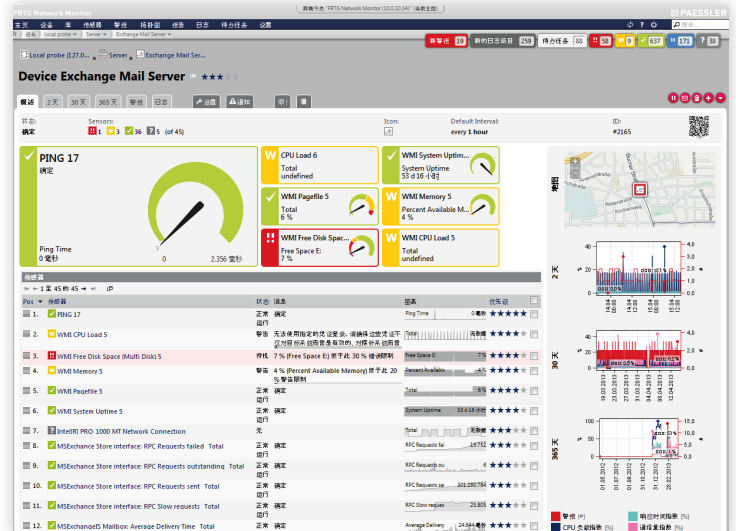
PRTG Network Monitor
群集节点 "PRTG Network Monitor (10.0.10.34)" (当前主机)
主页 设备 库 传感器 警报 预置图 报告 日志 待办任务 设置
PAESSLER
主页 设备 Local probe Server Exchange Mail Server
新警报 19 新的日志条目 259 待办任务 88 58 9 637 171 38
Local probe (127.0... > Server > Exchange Mail Ser...
Device Exchange Mail Server ★★★
概述 2天 30天 365天 警报 日志 设置 通知
状态: 确定
Sensors: 19 3 36 5 (of 45)
Icon:
Default Interval: every 1 hour
ID: #2165
PING 17
确定
Ping Time
0 毫秒
0 2,356 毫秒
CPU Load 6
Total
undefined
WMI System Uptim...
System Uptime
53 d 16 小时
WMI Pagefile 5
Total
6 %
WMI Memory 5
Percent Available M...
4 %
WMI Free Disk Spac...
Free Space E:
7 %
WMI CPU Load 5
Total
undefined
地图
2 天
30 天
365 天
传感器
第 1 至 45 的 45
| Pos | 传感器 | 状态 | 消息 | 图表 | 优先级 |
|---|---|---|---|---|---|
| 1. | PING 17 | 正常运行 | 确定 | Ping Time 0 毫秒 | ★★★★★ |
| 2. | WMI CPU Load 5 | 警告 | 无法使用指定的度量设置值。请确保这些度量设定值对目标系统而言是有效的,对照补充信息查 | Total 无数据 | ★★★★★ |
| 3. | WMI Free Disk Space (Multi Disk) 5 | 停机 | 7 % (Free Space E) 低于此 30 % 错误限制 | Free Space E: 7 % | ★★★★★ |
| 4. | WMI Memory 5 | 警告 | 4 % (Percent Available Memory) 低于此 20 % 警告限制 | Percent Available 4 % | ★★★★★ |
| 5. | WMI Pagefile 5 | 正常运行 | 确定 | Total 6 % | ★★★★★ |
| 6. | WMI System Uptime 5 | 正常运行 | 确定 | System Uptime 53 d 16 小时 | ★★★★★ |
| 7. | Intel(R) PRO 1000 MT Network Connection | 无 | | | ★★★★★ |
| 8. | MSExchance Store interface: RPC Requests failed Total | 正常运行 | 确定 | RPC Requests fai 19.752 | ★★★★★ |
| 9. | MSExchance Store interface: RPC Requests outstanding Total | 正常运行 | 确定 | RPC Requests ou 6 | ★★★★★ |
| 10. | MSExchance Store interface: RPC Requests sent Total | 正常运行 | 确定 | RPC Requests se 301.280.784 | ★★★★★ |
| 11. | MSExchance Store interface: RPC Slow requests Total | 正常运行 | 确定 | RPC Slow requests 29.605 | ★★★★★ |
| 12. | MSExchangeIS Mailbox: Average Delivery Time Total | 正常运行 | 确定 | Average Delivery 24.64 毫秒 | ★★★★★ |
警报 (#)
CPU 负载指数 (%)
响应时间指数 (%)
通信量指数 (%)